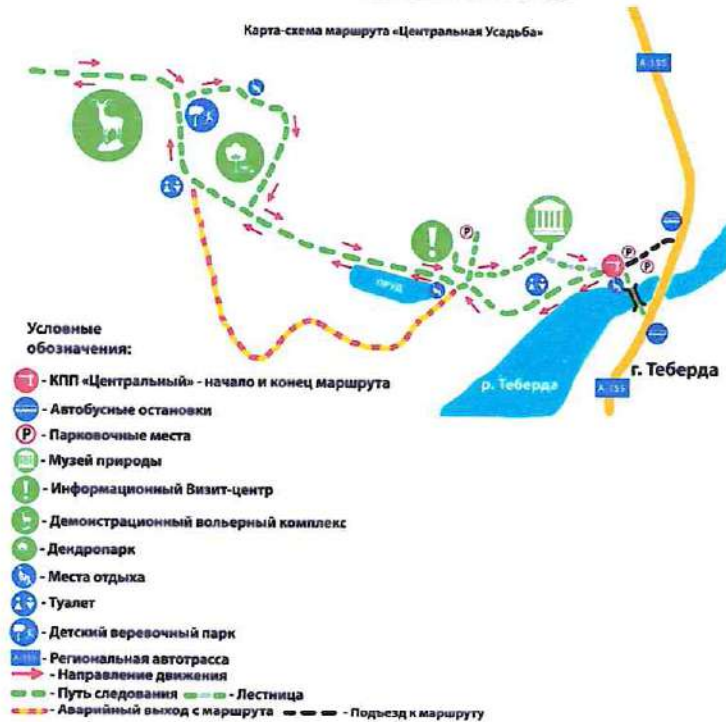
Карта-схема маршрута «Центральная Усадьба»

А-155

пруд

р. Теберда

г. Теберда

А-155

Условные обозначения:

- КПП «Центральный» - начало и конец маршрута
- Автобусные остановки
P - Парковочные места
- Музей природы
- Информационный Визит-центр
- Демонстрационный вольерный комплекс
- Дендропарк
- Места отдыха
- Туалет
- Детский веревочный парк
- Региональная автотрасса
- Направление движения
- Путь следования - Лестница
- Аварийный выход с маршрута - Подъезд к маршруту